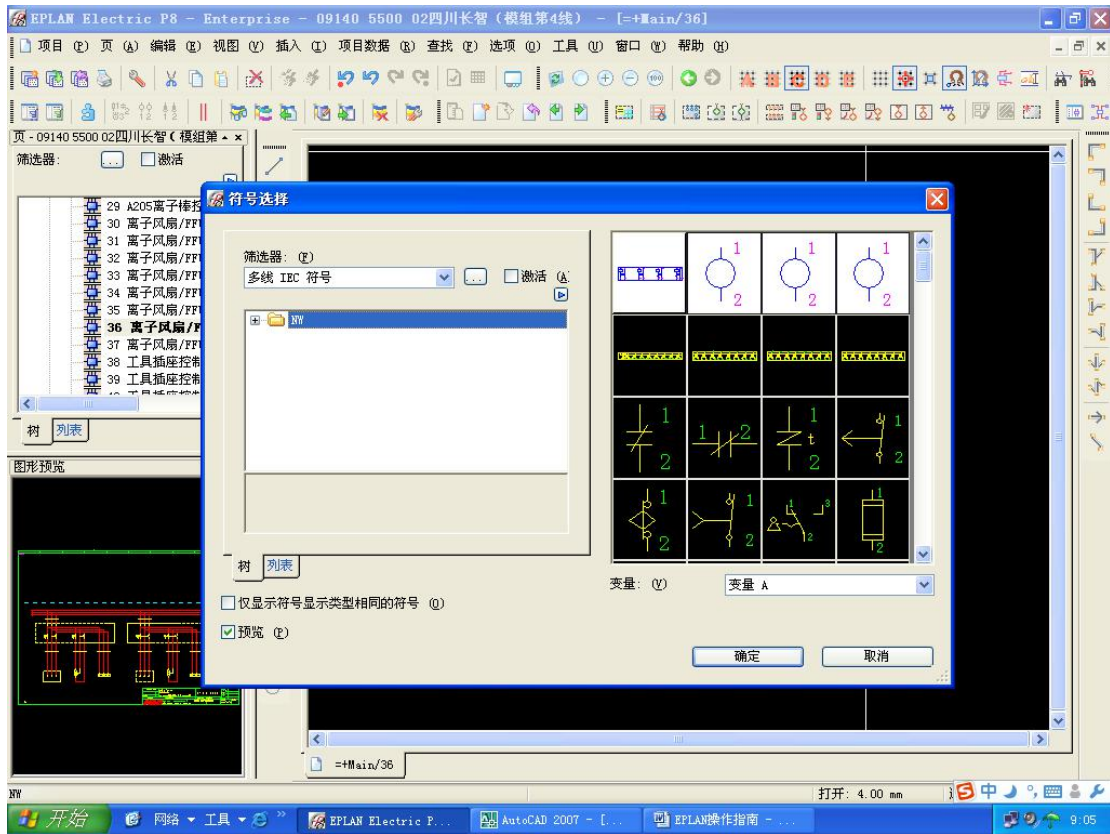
EPLAN Electric P8 - Enterprise - 09140 5500 02四川长智（模组第4线） - [=+Main/36]

项目 (P) 页 (A) 编辑 (E) 视图 (V) 插入 (I) 项目数据 (R) 查找 (F) 选项 (O) 工具 (U) 窗口 (W) 帮助 (H)

页 - 09140 5500 02四川长智（模组第

筛选器： ... 激活

29 A205离子棒控
30 离子风扇/FF
31 离子风扇/FF
32 离子风扇/FF
33 离子风扇/FF
34 离子风扇/FF
35 离子风扇/FF
36 离子风扇/F
37 离子风扇/FF
38 工具插座控制
39 工具插座控制

树 列表

图形预览

符号选择

筛选器： (F)
多线 IEC 符号 ... 激活 (A)

NW

树 列表

仅显示符号显示类型相同的符号 (O)
预览 (P)

变量： (V) 变量 A

确定 取消

1 2 1 2 1 2
1 2 1 2 1 t 2 1 2
1 2 1 2 1 2 3

=+Main/36

NW 打开： 4.00 mm

开始 网络 工具 EPLAN Electric P... AutoCAD 2007 - [... EPLAN操作指南 - ... 9:05